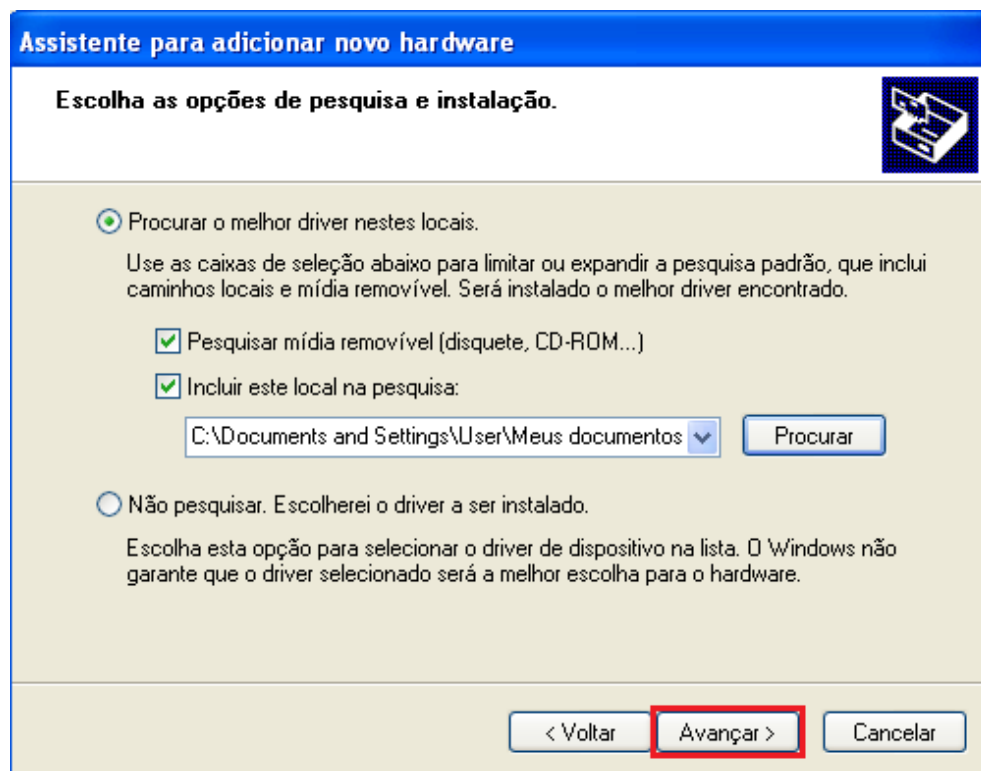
Assistente para adicionar novo hardware

Escolha as opções de pesquisa e instalação.

Procurar o melhor driver nestes locais.

Use as caixas de seleção abaixo para limitar ou expandir a pesquisa padrão, que inclui caminhos locais e mídia removível. Será instalado o melhor driver encontrado.

Pesquisar mídia removível (disquete, CD-ROM...)

Incluir este local na pesquisa:

C:\Documents and Settings\User\Meus documentos

Procurar

Não pesquisar. Escolherei o driver a ser instalado.

Escolha esta opção para selecionar o driver de dispositivo na lista. O Windows não garante que o driver selecionado será a melhor escolha para o hardware.

< Voltar

Avançar >

Cancelar